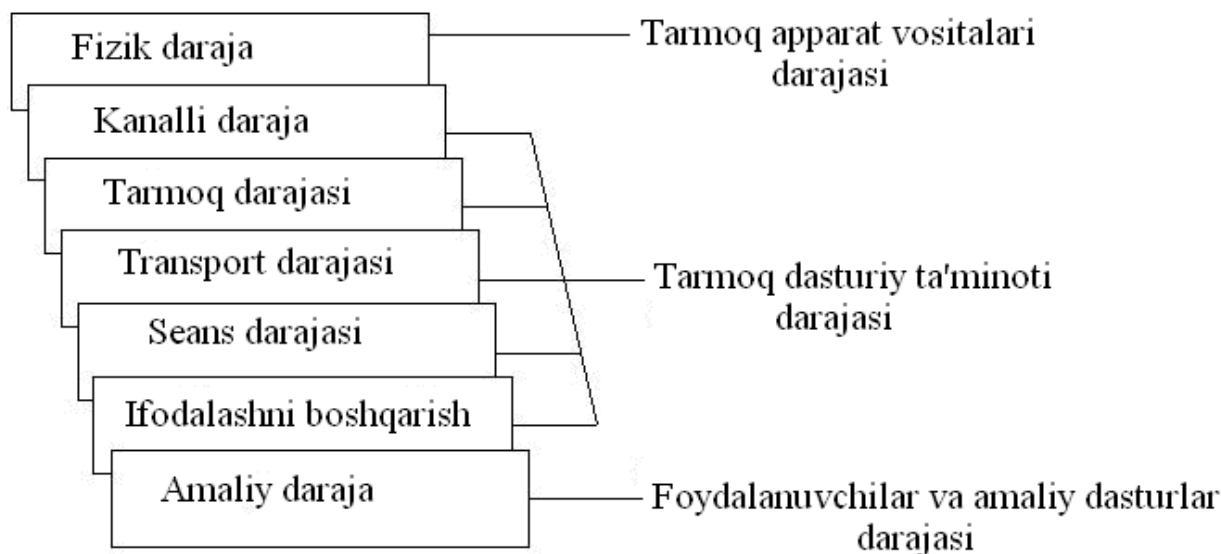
Fizik daraja

Tarmoq apparat vositalari darajasi

Kanalli daraja

Tarmoq darajasi

Transport darajasi

Tarmoq dasturiy ta'minoti darajasi

Seans darajasi

Ifodalashni boshqarish

Amaliy daraja

Foydalanuvchilar va amaliy dasturlar darajasi